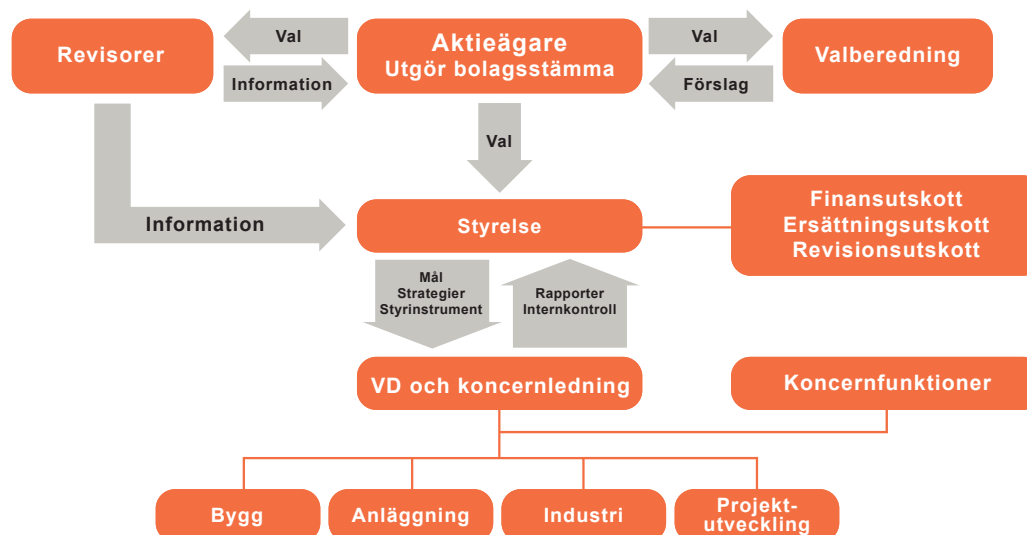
Revisorer

Val

Information

Aktieägare
Utgör bolagsstämma

Val

Förslag

Valberedning

Val

Information

Styrelse

Finansutskott
Ersättningsutskott
Revisionsutskott

Mål
Strategier
Styrinstrument

Rapporter
Internkontroll

VD och koncernledning

Koncernfunktioner

Bygg

Anläggning

Industri

Projektutveckling